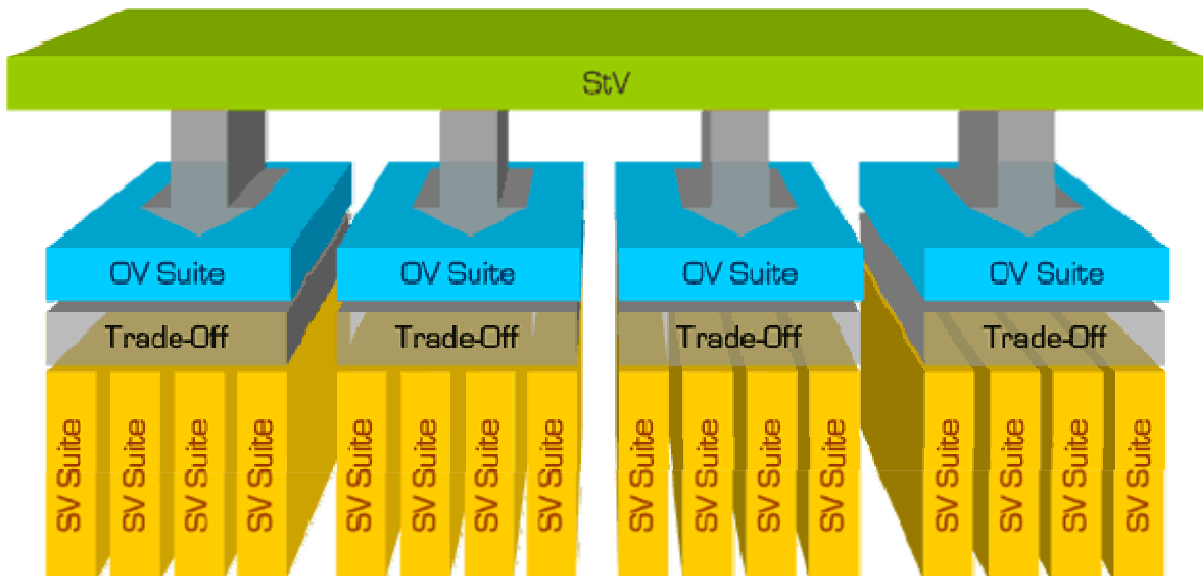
StV

OV Suite

Trade-Off

SV Suite

SV Suite

SV Suite

SV Suite

OV Suite

Trade-Off

SV Suite

SV Suite

SV Suite

SV Suite

OV Suite

Trade-Off

SV Suite

SV Suite

SV Suite

SV Suite

OV Suite

Trade-Off

SV Suite

SV Suite

SV Suite

SV Suite